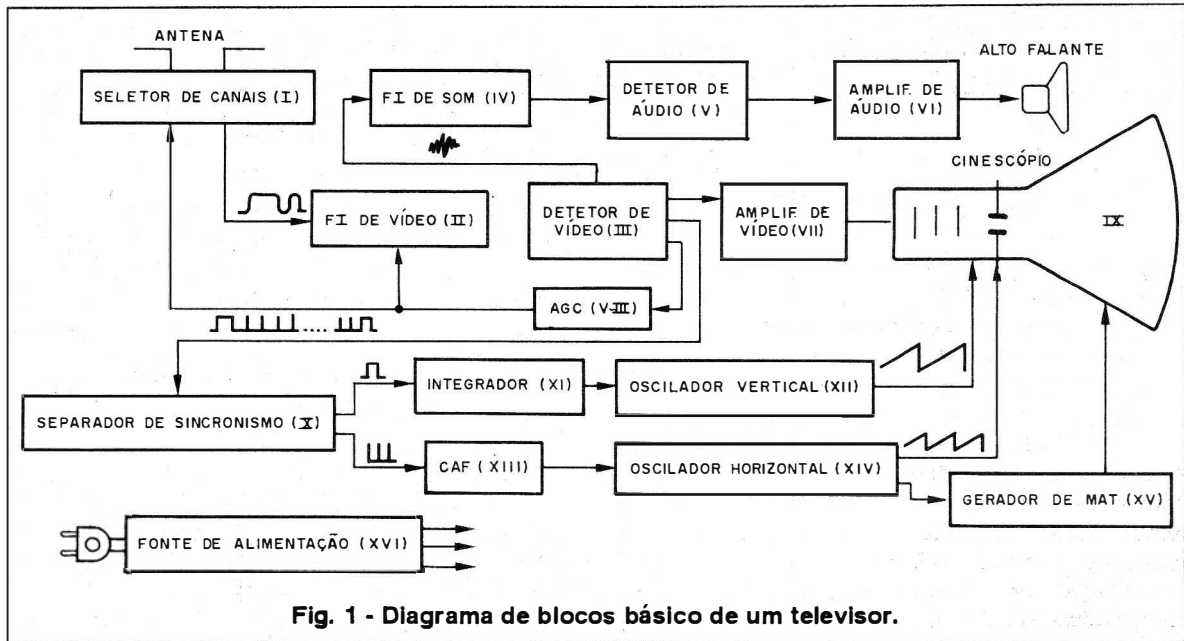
ANTENA

SELETOR DE CANAIS (I)

FI DE SOM (IV)

DETETOR DE ÁUDIO (V)

AMPLIF. DE ÁUDIO (VI)

ALTO FALANTE

CINESCÓPIO

FI DE VÍDEO (II)

DETETOR DE VÍDEO (III)

AMPLIF. DE VÍDEO (VII)

IX

AGC (VIII)

SEPARADOR DE SINCRONISMO (X)

INTEGRADOR (XI)

OSCILADOR VERTICAL (XII)

CAF (XIII)

OSCILADOR HORIZONTAL (XIV)

GERADOR DE MAT (XV)

FONTE DE ALIMENTAÇÃO (XVI)

Fig. 1 - Diagrama de blocos básico de um televisor.